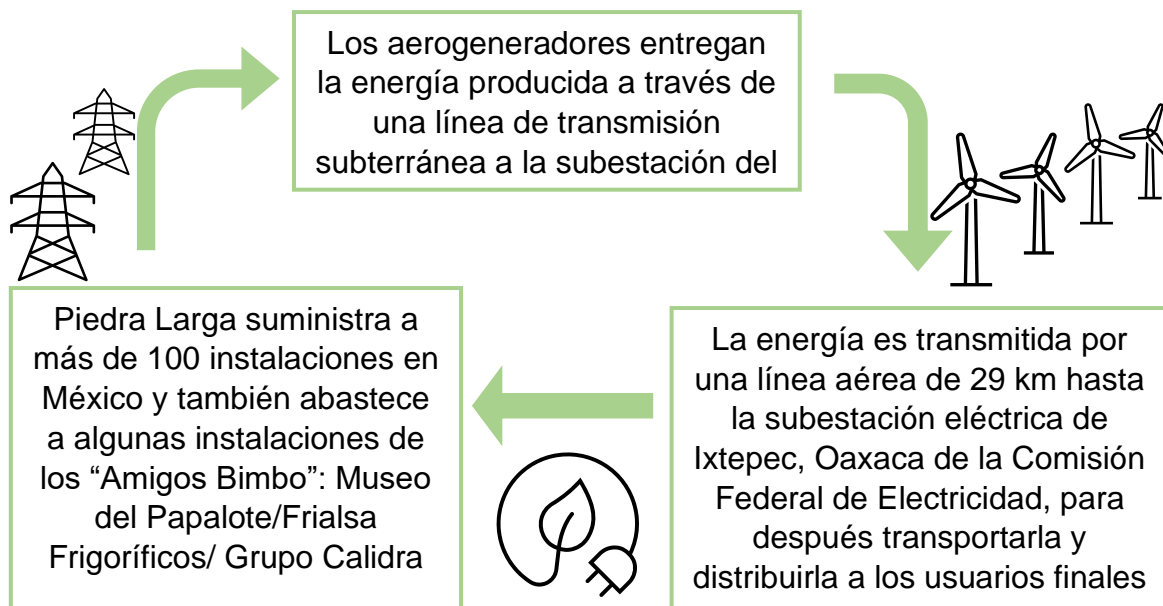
Los aerogeneradores entregan la energía producida a través de una línea de transmisión subterránea a la subestación del

La energía es transmitida por una línea aérea de 29 km hasta la subestación eléctrica de Ixtepec, Oaxaca de la Comisión Federal de Electricidad, para después transportarla y distribuirla a los usuarios finales

Piedra Larga suministra a más de 100 instalaciones en México y también abastece a algunas instalaciones de los “Amigos Bimbo”: Museo del Papalote/Frialsa Frigoríficos/ Grupo Calidra